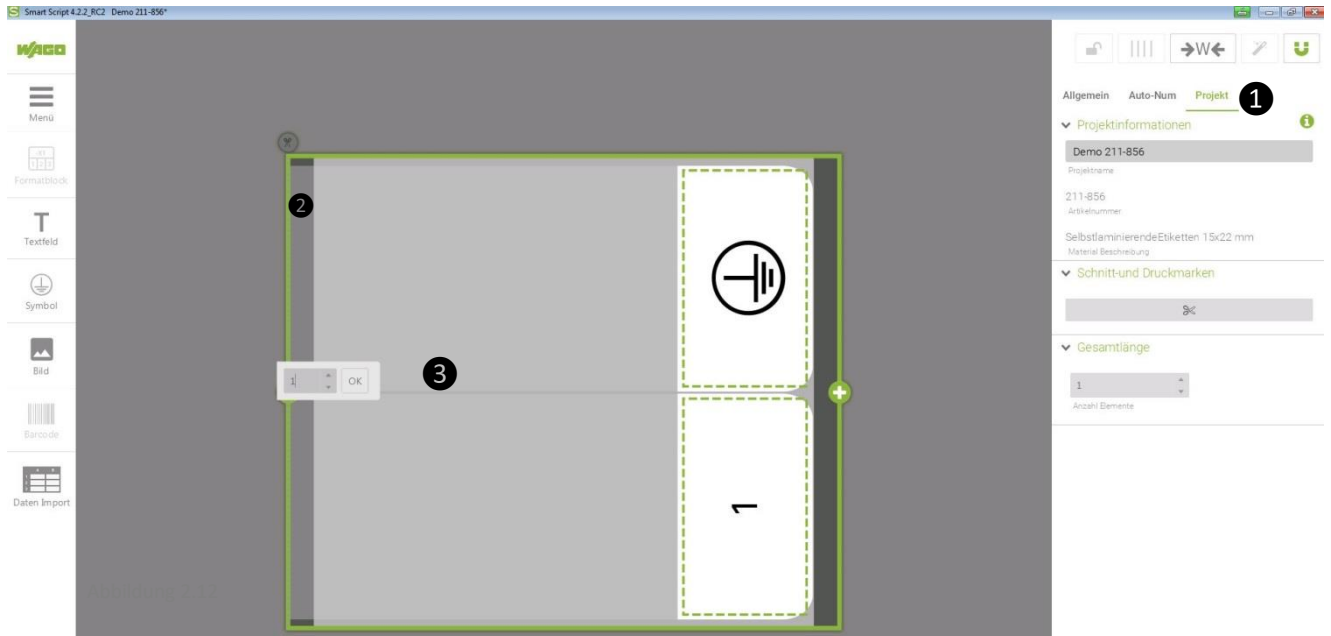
Smart Script 4.2.2_RC2 Demo 211-856*

WAGO

Menü

Formatblock

T
Textfeld

Symbol

Bild

Barcode

Daten Import

2

1 OK

3

1

Abbildung 2.12

Allgemein Auto-Num Projekt 1

Projektinformationen

Demo 211-856
Projektname

211-856
Artikelnummer

SelbstlaminierendeEtiketten 15x22 mm
Material Beschreibung

Schnitt-und Druckmarken

Gesamtlänge

1
Anzahl Elemente